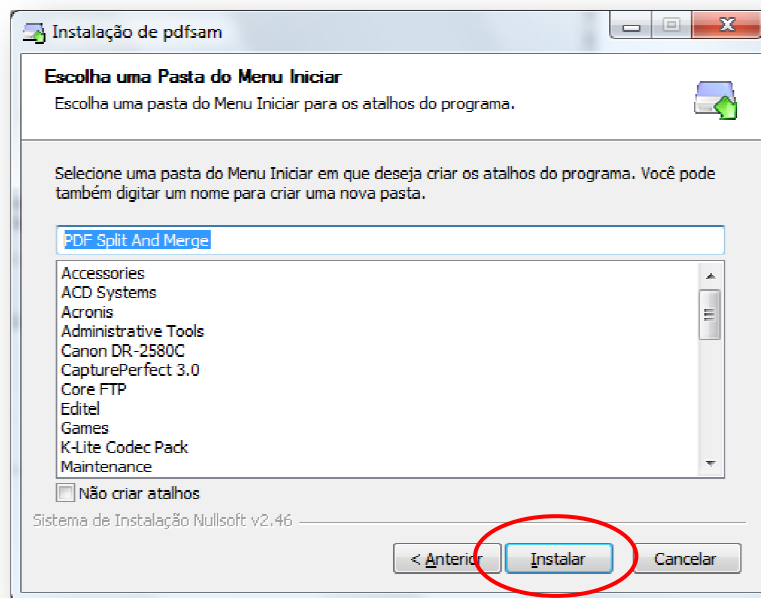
Instalação de pdfsam

Escolha uma Pasta do Menu Iniciar

Escolha uma pasta do Menu Iniciar para os atalhos do programa.

Selecione uma pasta do Menu Iniciar em que deseja criar os atalhos do programa. Você pode também digitar um nome para criar uma nova pasta.

PDF Split And Merge

Accessories
ACD Systems
Acronis
Administrative Tools
Canon DR-2580C
CapturePerfect 3.0
Core FTP
Editel
Games
K-Lite Codec Pack
Maintenance

Não criar atalhos

Sistema de Instalação Nullsoft v2.46

< Anterior
Instalar
Cancelar